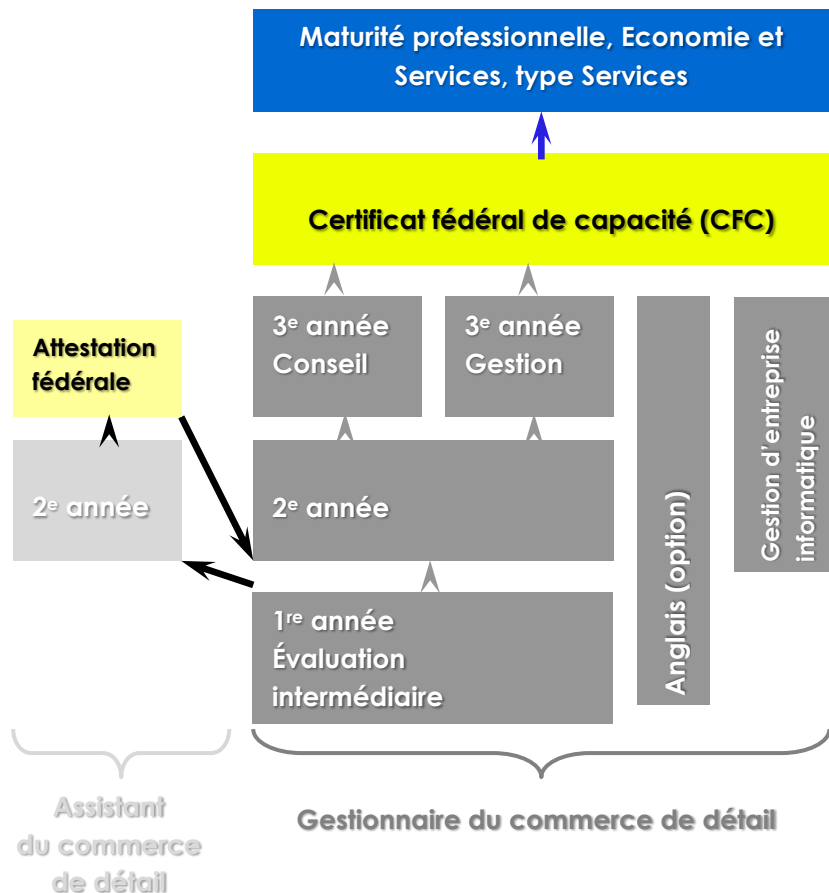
Maturité professionnelle, Economie et Services, type Services

Certificat fédéral de capacité (CFC)

Attestation fédérale

$3^e$ année Conseil

$3^e$ année Gestion

Anglais (option)

Gestion d'entreprise informatique

$2^e$ année

$2^e$ année

$1^{re}$ année Évaluation intermédiaire

Assistant du commerce de détail

Gestionnaire du commerce de détail